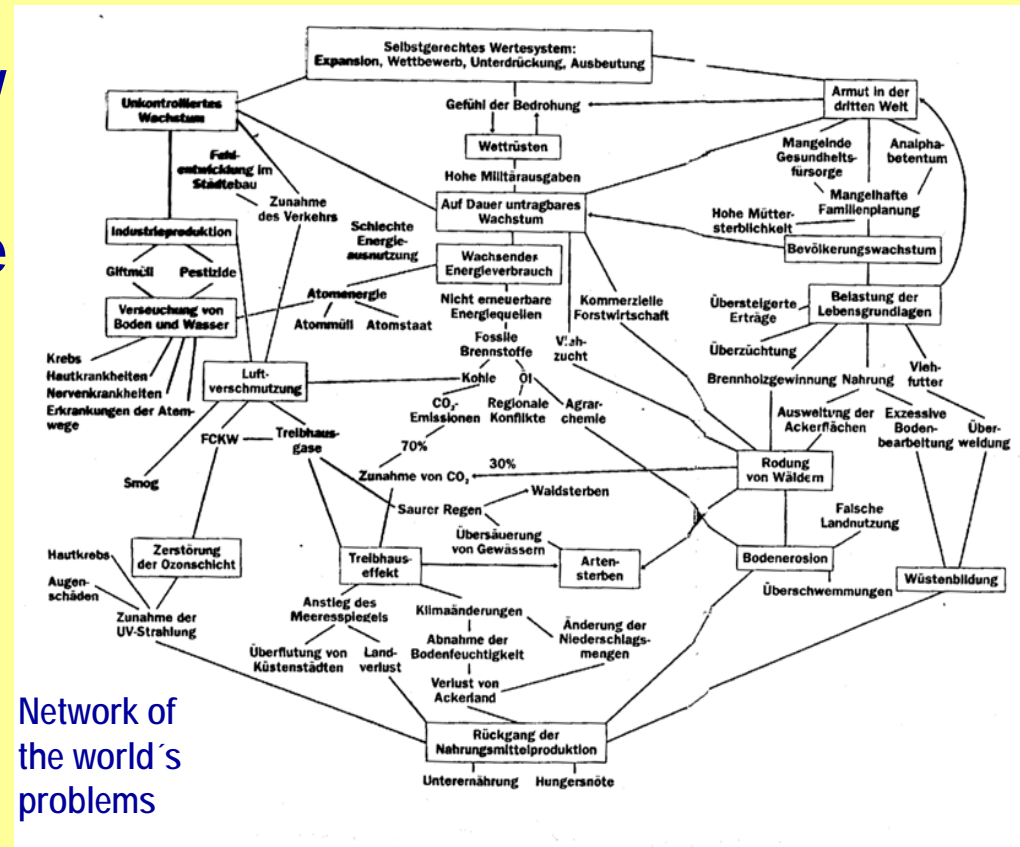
Selbstgerechtes Wertesystem: Expansion, Wettbewerb, Unterdrückung, Ausbeutung

Unkontrolliertes Wachstum

Gefühl der Bedrohung

Armut in der dritten Welt

Wettrüsten

Fehlentwicklung im Städtebau

Zunahme des Verkehrs

Hohe Militärausgaben

Mangelnde Gesundheitsfürsorge

Analphabetentum

Mangelhafte Familienplanung

Auf Dauer untragbares Wachstum

Hohe Müttersterblichkeit

Industrieproduktion

Schlechte Energieausnutzung

Wachsender Energieverbrauch

Bevölkerungswachstum

Giftmüll

Pestizide

Atomenergie

Verseuchung von Boden und Wasser

Atommüll

Atomstaat

Nicht erneuerbare Energiequellen

Kommerzielle Forstwirtschaft

Belastung der Lebensgrundlagen

Übersteigerte Erträge

Fossile Brennstoffe

Viehzucht

Krebs

Hautkrankheiten

Nervenkrankheiten

Erkrankungen der Atemwege

Luftverschmutzung

Kohle

Öl

Überzüchtung

Brennholzgewinnung

Nahrung

Viehfutter

$CO_2$-Emissionen

Regionale Konflikte

Agrarchemie

Ausweitung der Ackerflächen

Exzessive Bodenbearbeitung

Überweidung

FCKW

Treibhausgase

70%

Smog

Zunahme von $CO_2$

30%

Rodung von Wäldern

Waldsterben

Saurer Regen

Falsche Landnutzung

Übersäuerung von Gewässern

Hautkrebs

Zerstörung der Ozonschicht

Treibhauseffekt

Artensterben

Bodenerosion

Augenschäden

Wüstenbildung

Überschwemmungen

Zunahme der UV-Strahlung

Anstieg des Meeresspiegels

Klimaänderungen

Änderung der Niederschlagsmengen

Abnahme der Bodenfeuchtigkeit

Überflutung von Küstenstädten

Landverlust

Verlust von Ackerland

Network of the world´s problems

Rückgang der Nahrungsmittelproduktion

Unterernährung

Hungersnöte